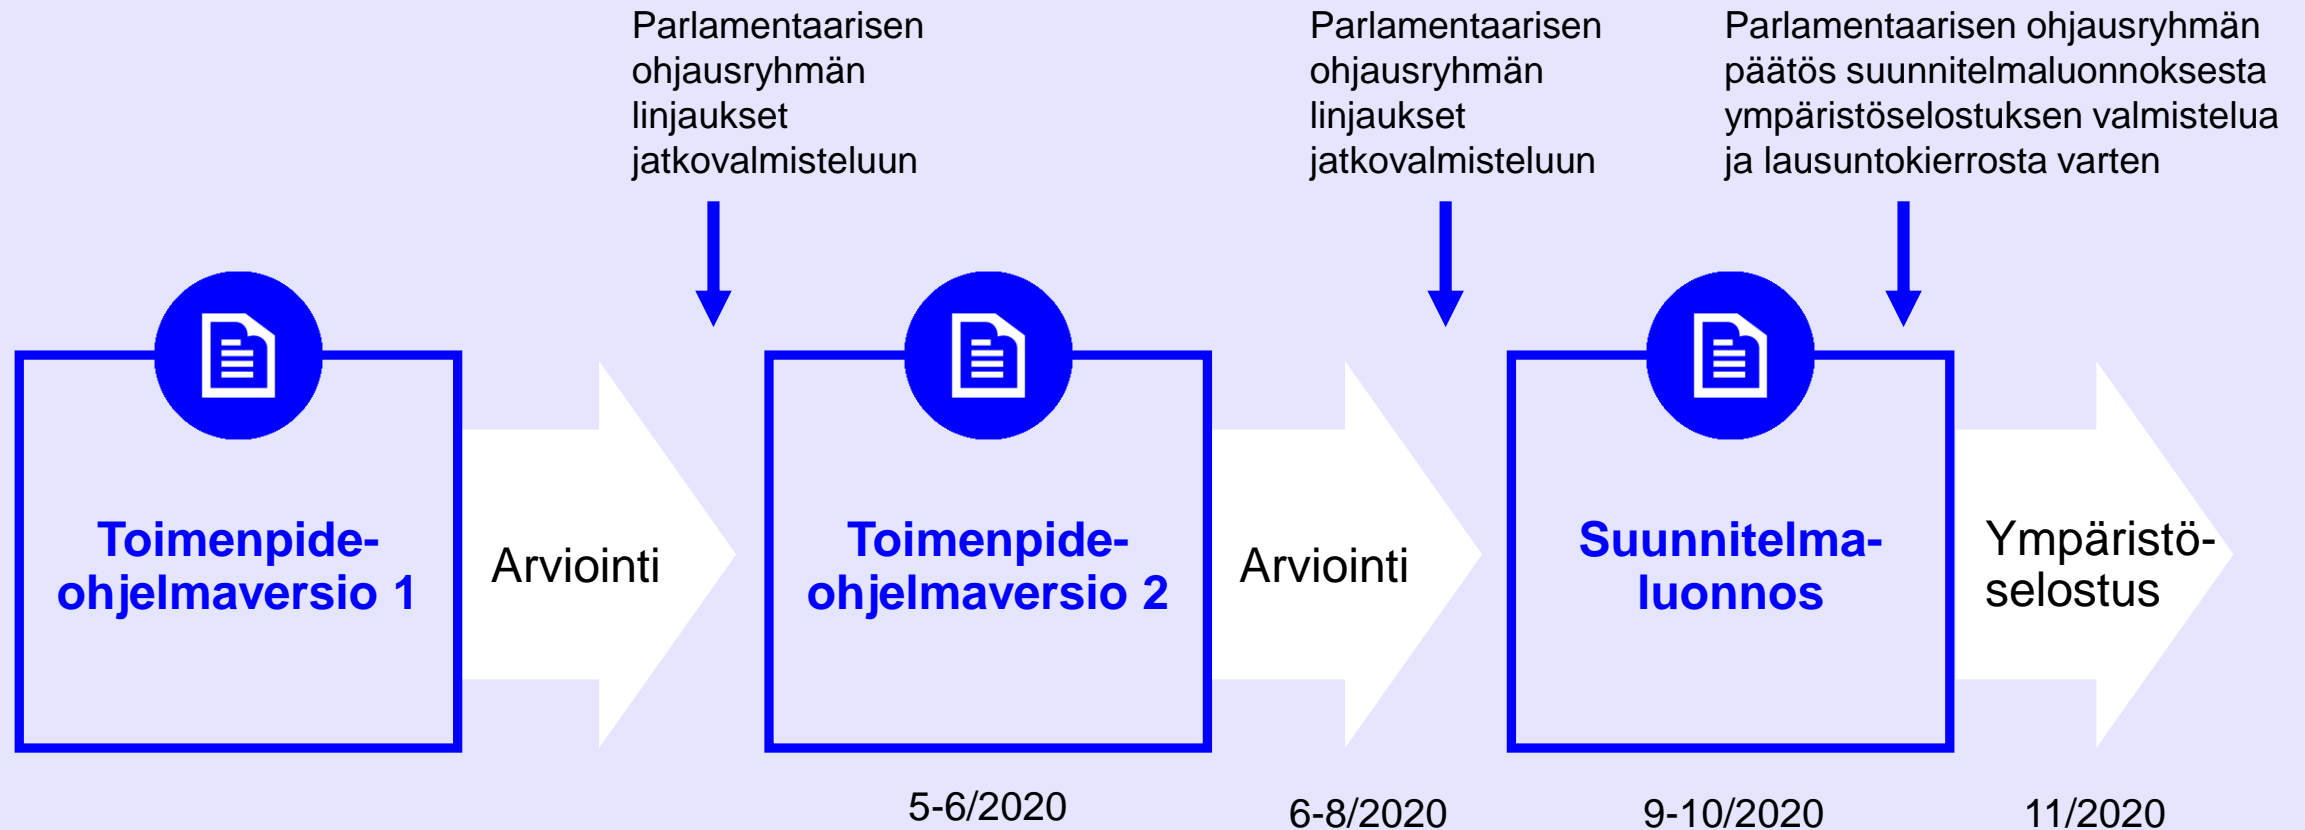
Parlamentaarisen ohjausryhmän linjaukset jatkovalmisteluun

Parlamentaarisen ohjausryhmän linjaukset jatkovalmisteluun

Parlamentaarisen ohjausryhmän päätös suunnitelmaluonnoksesta ympäristöselostuksen valmistelua ja lausuntokierrosta varten

Toimenpide-ohjelmaversio 1

Arviointi

Toimenpide-ohjelmaversio 2

Arviointi

Suunnitelma-luonnos

Ympäristö-selostus

5-6/2020

6-8/2020

9-10/2020

11/2020